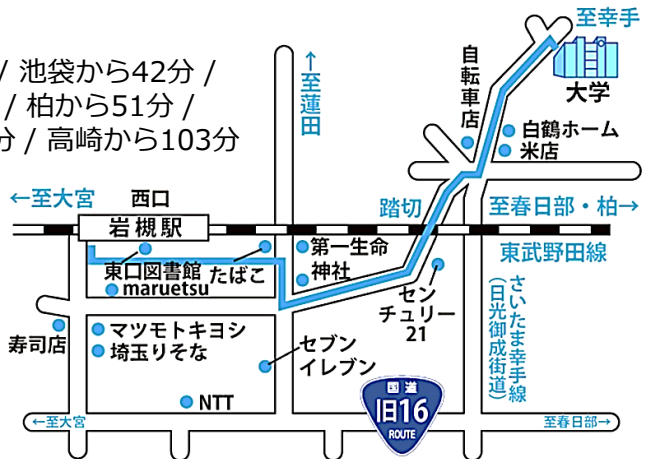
/ 池袋から42分 /
/ 柏から51分 /
分 / 高崎から103分

至幸手
自転車店
大学
↑至蓮田
白鶴ホーム
米店
←至大宮
西口
岩槻駅
踏切
至春日部・柏→
東武野田線
第一生命
東口図書館
たばこ
神社
maruetsu
セン
チュリー
21
さいたま幸手線
(日光御成街道)
寿司店
マツモトキヨシ
埼玉りそな
セブン
イレブン
国道
旧16
ROUTE
NTT
←至大宮
至春日部→